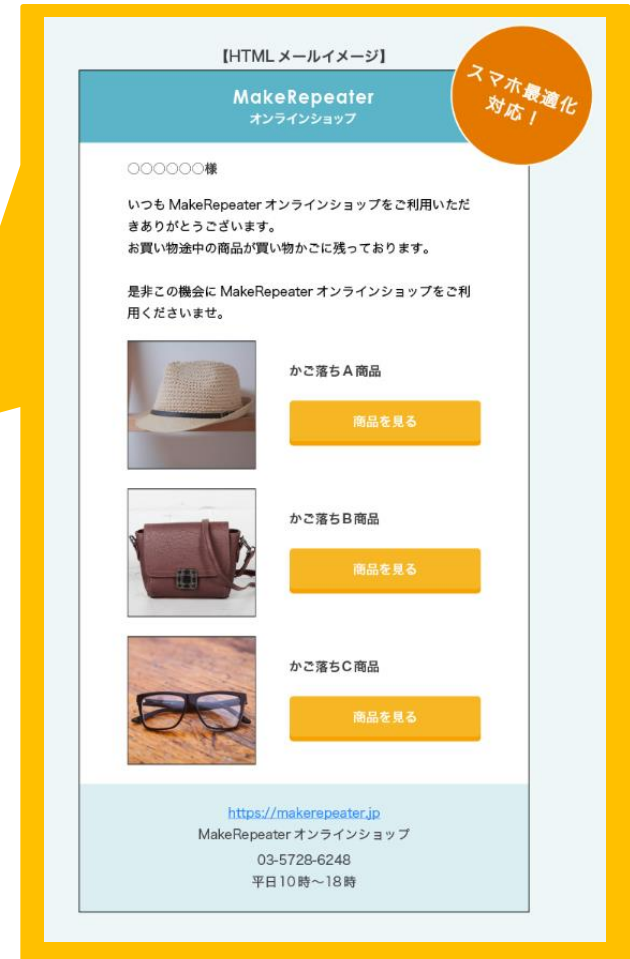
【HTML メールイメージ】

スマホ最適化対応！

MakeRepeater
オンラインショップ

○○○○○○様

いつも MakeRepeater オンラインショップをご利用いただきありがとうございます。
お買い物途中の商品が買い物かごに残っております。

是非この機会に MakeRepeater オンラインショップをご利用くださいませ。

かご落ちA商品

商品を見る

かご落ちB商品

商品を見る

かご落ちC商品

商品を見る

https://makerepeater.jp
MakeRepeater オンラインショップ
03-5728-6248
平日10時～18時